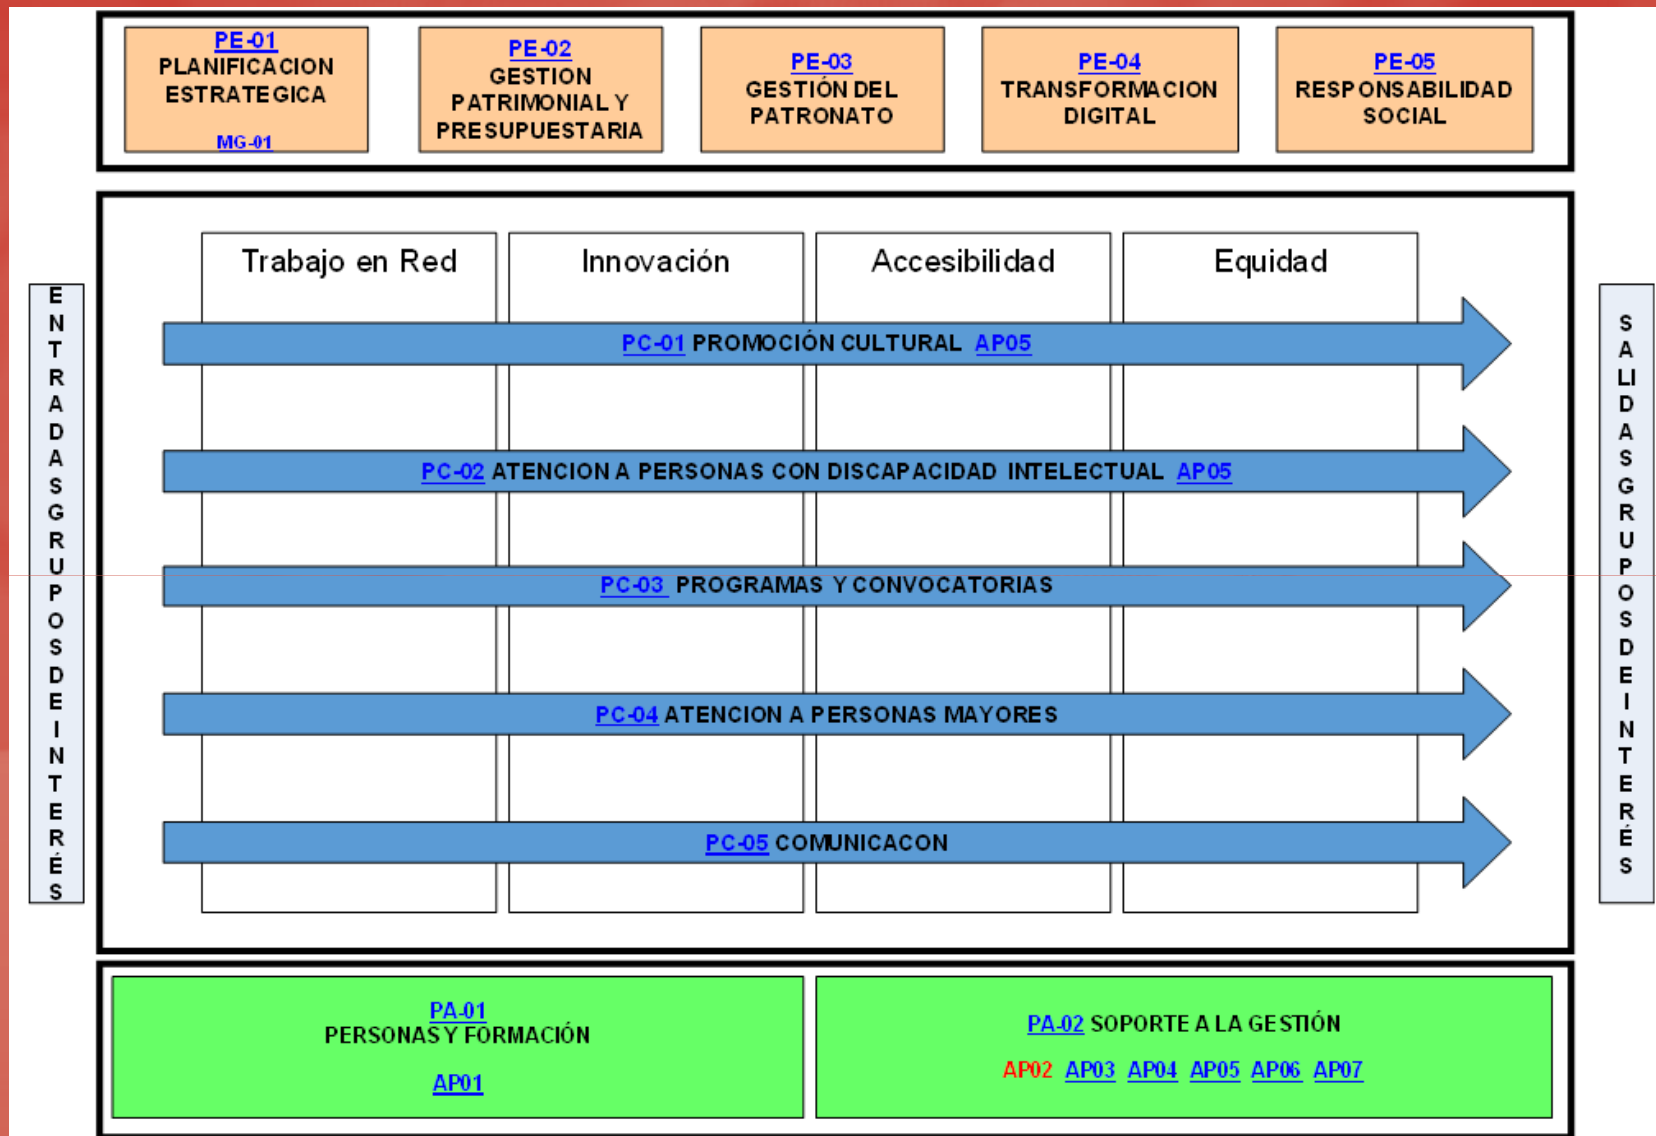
PE-01
PLANIFICACION ESTRATEGICA
MG-01

PE-02
GESTION PATRIMONIAL Y PRESUPUESTARIA

PE-03
GESTIÓN DEL PATRONATO

PE-04
TRANSFORMACION DIGITAL

PE-05
RESPONSABILIDAD SOCIAL

E N T R A D A S G R U P O S D E I N T E R É S

| Trabajo en Red | Innovación | Accesibilidad | Equidad |
|---|---|---|---|

PC-01 PROMOCIÓN CULTURAL AP05

PC-02 ATENCION A PERSONAS CON DISCAPACIDAD INTELECTUAL AP05

PC-03 PROGRAMAS Y CONVOCATORIAS

PC-04 ATENCION A PERSONAS MAYORES

PC-05 COMUNICACON

S A LI D A S G R U P O S D E I N T E R É S

PA-01
PERSONAS Y FORMACIÓN
AP01

PA-02 SOPORTE A LA GESTIÓN
AP02 AP03 AP04 AP05 AP06 AP07